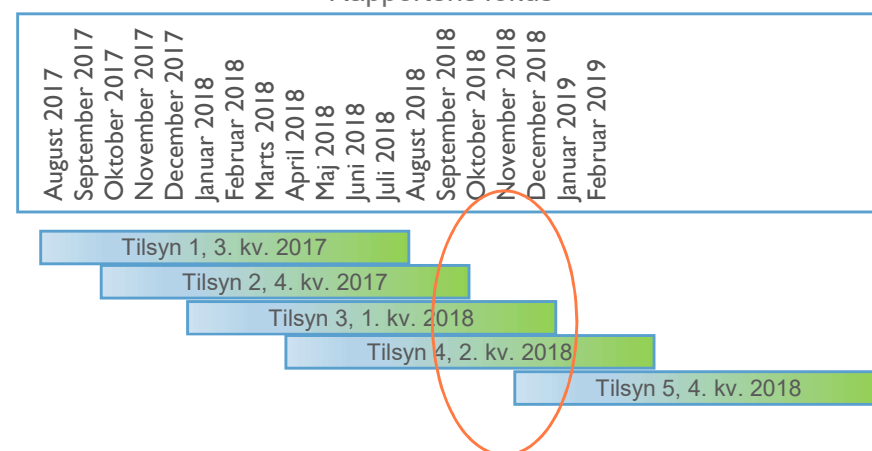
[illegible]

August 2017
September 2017
Oktober 2017
November 2017
December 2017
Januar 2018
Februar 2018
Marts 2018
April 2018
Maj 2018
Juni 2018
Juli 2018
August 2018
September 2018
Oktober 2018
November 2018
December 2018
Januar 2019
Februar 2019

Tilsyn 1, 3. kv. 2017
Tilsyn 2, 4. kv. 2017
Tilsyn 3, 1. kv. 2018
Tilsyn 4, 2. kv. 2018
Tilsyn 5, 4. kv. 2018